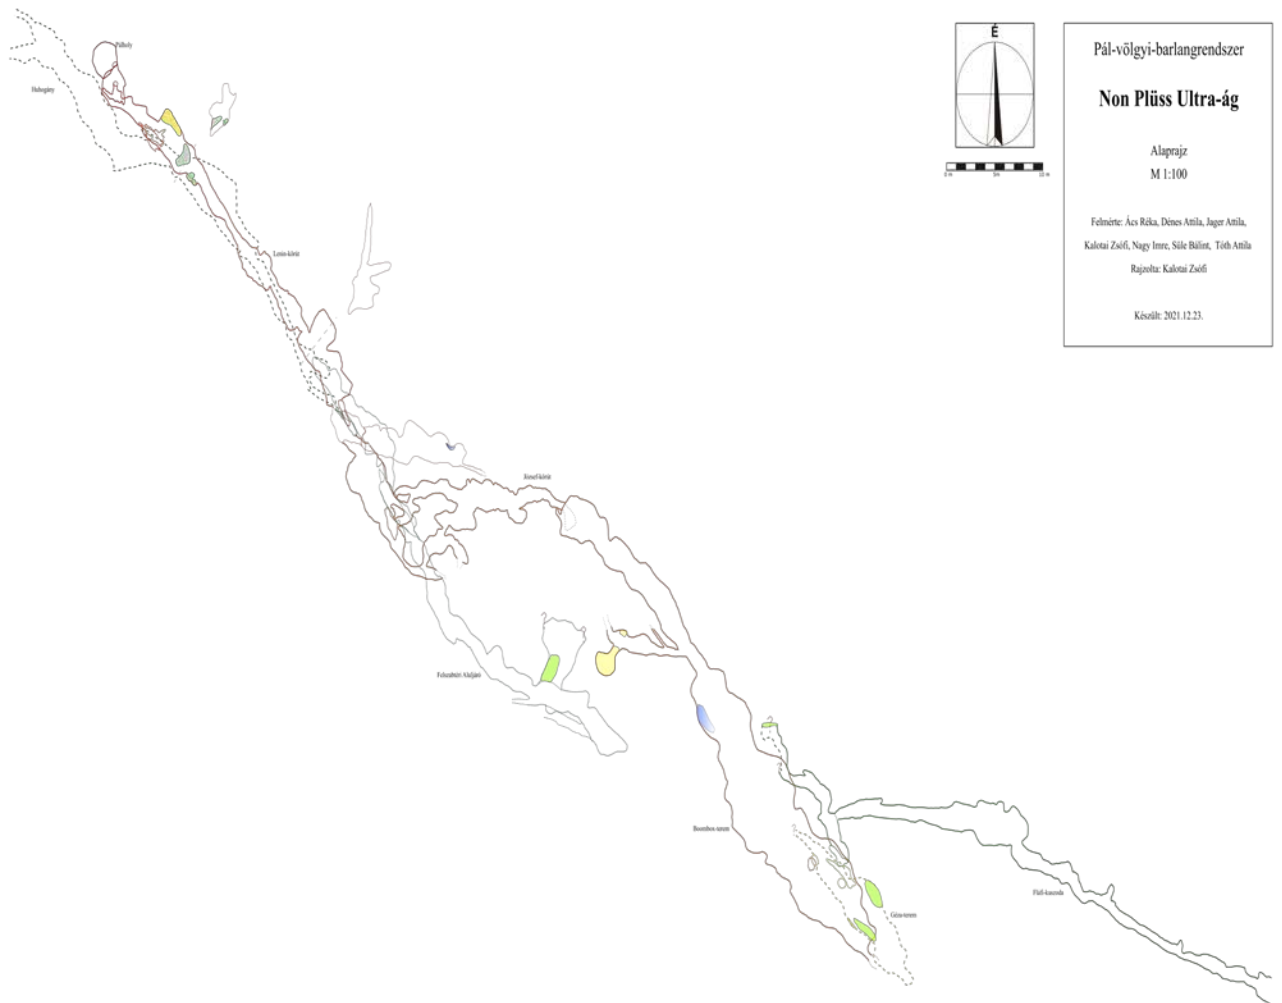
É

0 m 5 m 10 m

Pál-völgyi-barlangrendszer

Non Plüss Ultra-ág

Alaprajz
M 1:100

Felmérte: Ács Réka, Dénes Attila, Jager Attila, Kalotai Zsófi, Nagy Imre, Süle Bálint, Tóth Attila
Rajzolta: Kalotai Zsófi

Készült: 2021.12.23.

Pálholy

Hulogány

Lenin-körút

József-körút

Felszabítói Aladjáró

Boombox-terem

Géza-terem

Fül-kuszoda